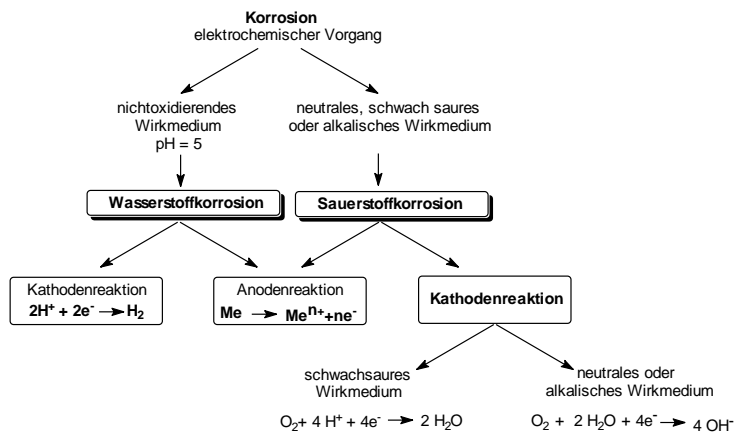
**Korrosion**
elektrochemischer Vorgang

nichtoxidierendes Wirkmedium
pH = 5

neutrales, schwach saures oder alkalisches Wirkmedium

**Wasserstoffkorrosion**

**Sauerstoffkorrosion**

Kathodenreaktion
$2H^+ + 2e^- \rightarrow H_2$

Anodenreaktion
$Me \rightarrow Me^{n+} + ne^-$

**Kathodenreaktion**

schwachsaures Wirkmedium
$O_2 + 4\,H^+ + 4e^- \rightarrow 2\,H_2O$

neutrales oder alkalisches Wirkmedium
$O_2 + 2\,H_2O + 4e^- \rightarrow 4\,OH^-$